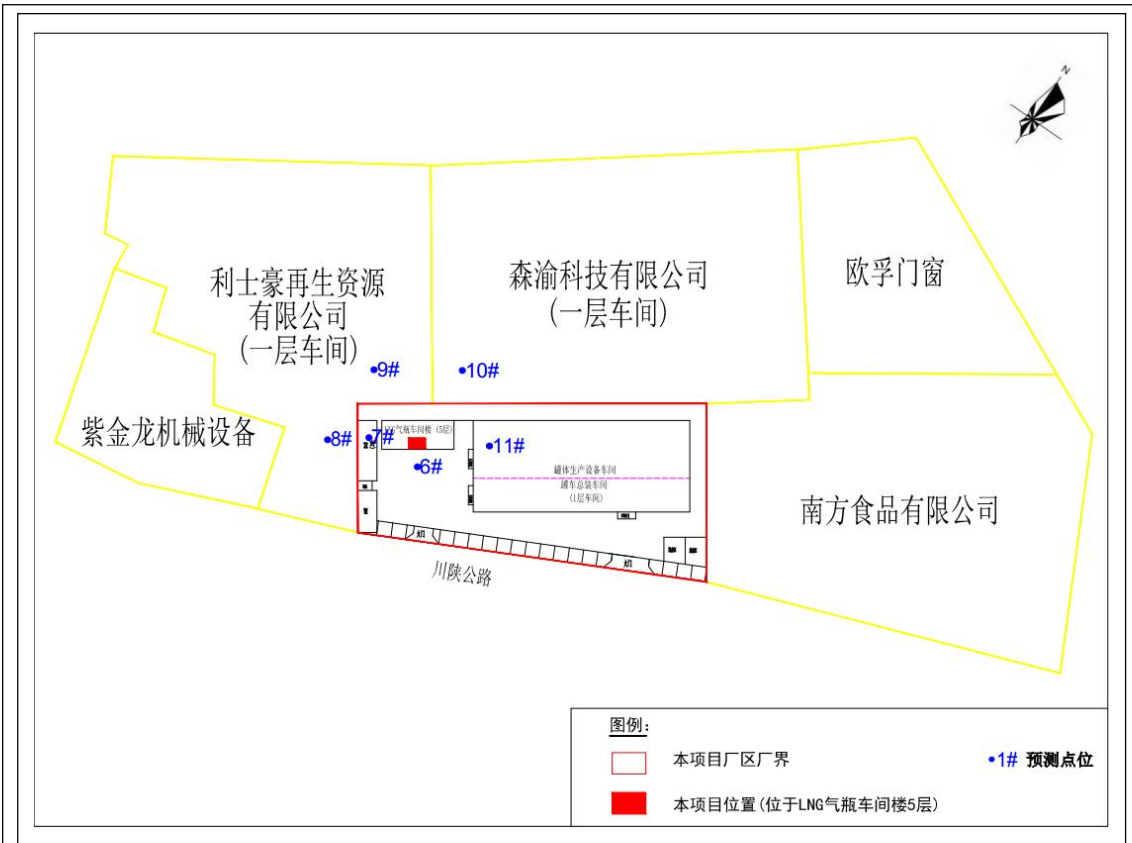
N

利士豪再生资源有限公司
(一层车间)

森渝科技有限公司
(一层车间)

欧孚门窗

•9#

•10#

紫金龙机械设备

•8#

•7#

LNG气瓶车间楼 (5层)

•11#

•6#

罐体生产设备车间
罐车总装车间
(1层车间)

南方食品有限公司

川陕公路

图例:

本项目厂区厂界

•1# 预测点位

本项目位置(位于LNG气瓶车间楼5层)